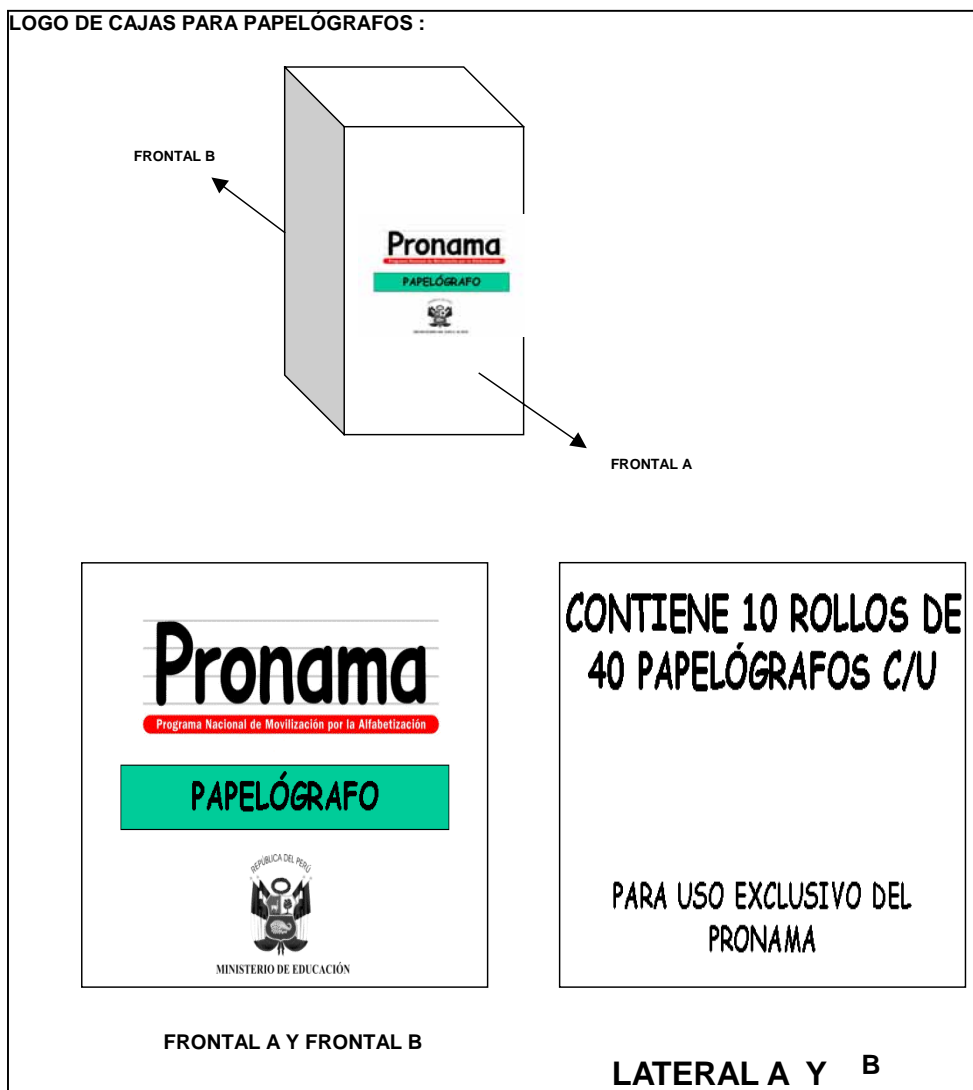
LOGO DE CAJAS PARA PAPELÓGRAFOS :

FRONTAL B

Pronama
Programa Nacional de Movilización por la Alfabetización
PAPELÓGRAFO
MINISTERIO DE EDUCACIÓN

FRONTAL A

Pronama
Programa Nacional de Movilización por la Alfabetización
PAPELÓGRAFO
REPÚBLICA DEL PERÚ
MINISTERIO DE EDUCACIÓN

CONTIENE 10 ROLLOS DE 40 PAPELÓGRAFOS C/U

PARA USO EXCLUSIVO DEL PRONAMA

FRONTAL A Y FRONTAL B

LATERAL A Y B